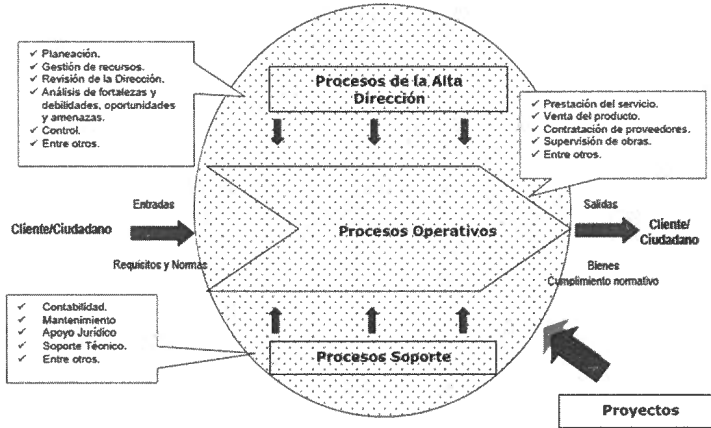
✓ Planeación.
✓ Gestión de recursos.
✓ Revisión de la Dirección.
✓ Análisis de fortalezas y debilidades, oportunidades y amenazas.
✓ Control.
✓ Entre otros.

Procesos de la Alta Dirección

✓ Prestación del servicio.
✓ Venta del producto.
✓ Contratación de proveedores.
✓ Supervisión de obras.
✓ Entre otros.

Entradas

Cliente/Ciudadano

Requisitos y Normas

Procesos Operativos

Salidas

Cliente/ Ciudadano

Bienes
Cumplimiento normativo

✓ Contabilidad.
✓ Mantenimiento
✓ Apoyo Jurídico
✓ Soporte Técnico.
✓ Entre otros.

Procesos Soporte

Proyectos